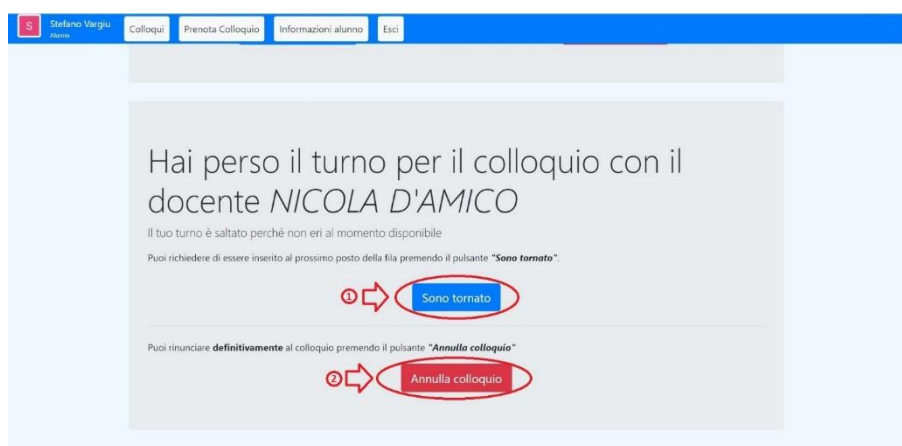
S Stefano Vargiu
Alunno

Colloqui | Prenota Colloquio | Informazioni alunno | Esci

Hai perso il turno per il colloquio con il docente *NICOLA D'AMICO*

Il tuo turno è saltato perché non eri al momento disponibile

Puoi richiedere di essere inserito al prossimo posto della fila premendo il pulsante "***Sono tornato***".

① Sono tornato

Puoi rinunciare **definitivamente** al colloquio premendo il pulsante "***Annulla colloquio***"

② Annulla colloquio